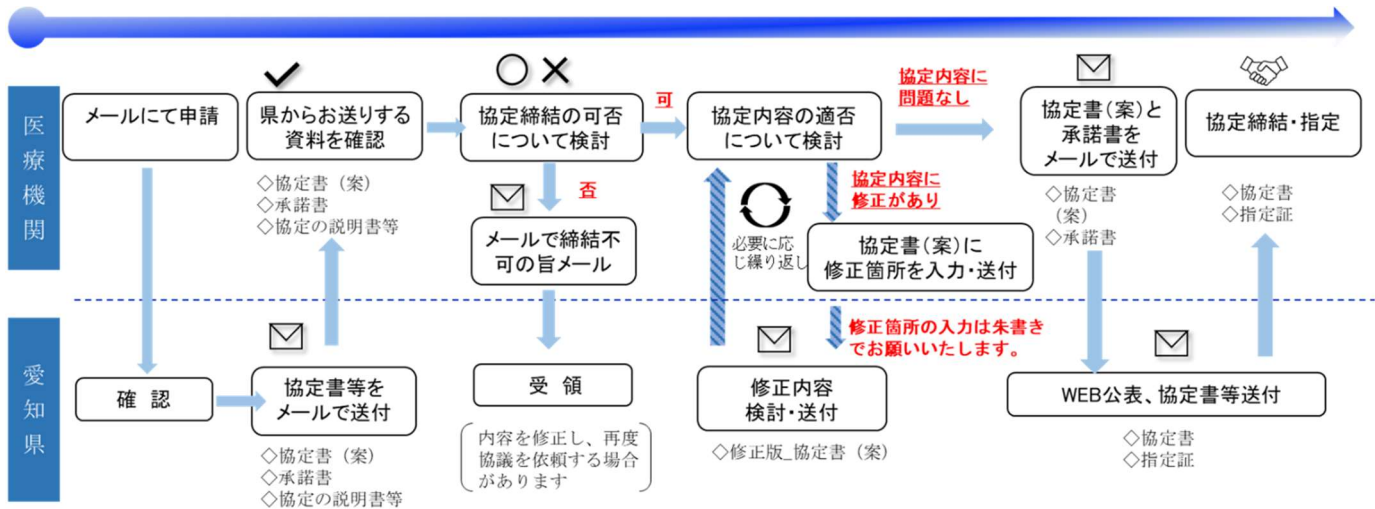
医療機関

メールにて申請

県からお送りする資料を確認

◇協定書（案）
◇承諾書
◇協定の説明書等

協定締結の可否について検討

可

否

メールで締結不可の旨メール

協定内容の適否について検討

協定内容に問題なし

協定内容に修正があり

必要に応じ繰り返し

協定書(案)に修正箇所を入力・送付

協定書(案)と承諾書をメールで送付

◇協定書（案）
◇承諾書

協定締結・指定

◇協定書
◇指定証

愛知県

確　認

協定書等をメールで送付

◇協定書（案）
◇承諾書
◇協定の説明書等

受　領

内容を修正し、再度協議を依頼する場合があります

修正箇所の入力は朱書きでお願いいたします。

修正内容検討・送付

◇修正版_協定書（案）

WEB公表、協定書等送付

◇協定書
◇指定証